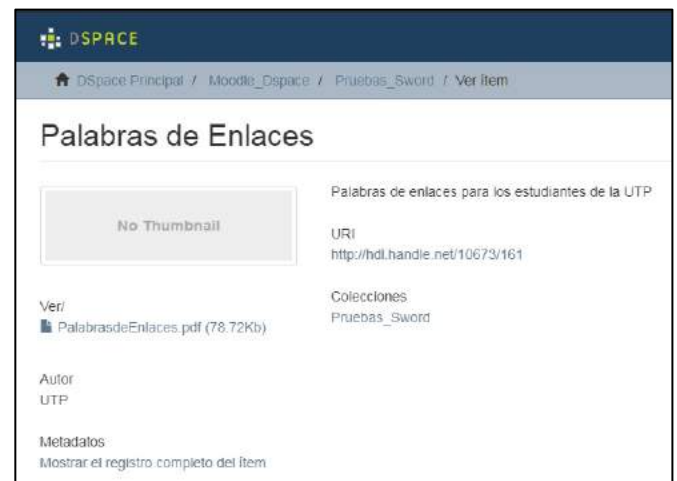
DSPACE

DSpace Principal / Moodle_Dspace / Pruebas_Sword / Ver ítem

Palabras de Enlaces

No Thumbnail

Ver/
PalabrasdeEnlaces.pdf (78.72Kb)

Autor
UTP

Metadatos
Mostrar el registro completo del ítem

Palabras de enlaces para los estudiantes de la UTP

URI
http://hdl.handle.net/10673/161

Colecciones
Pruebas_Sword